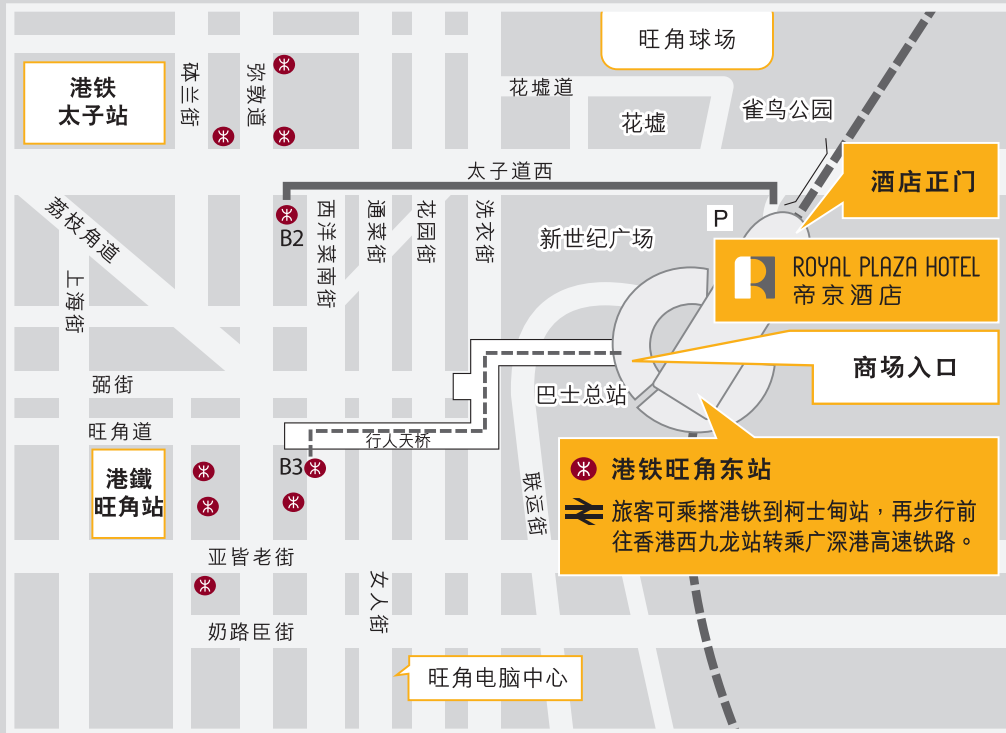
旺角球场

港铁
太子站

砵兰街

弥敦道

花墟道

花墟

雀鸟公园

太子道西

酒店正门

P

荔枝角道

B2

西洋菜南街

通菜街

花园街

洗衣街

新世纪广场

ROYAL PLAZA HOTEL
帝京酒店

上海街

商场入口

弼街

巴士总站

旺角道

行人天桥

港鐵
旺角站

B3

港铁旺角东站

联运街

旅客可乘搭港铁到柯士甸站，再步行前往香港西九龙站转乘广深港高速铁路。

亚皆老街

女人街

奶路臣街

旺角电脑中心